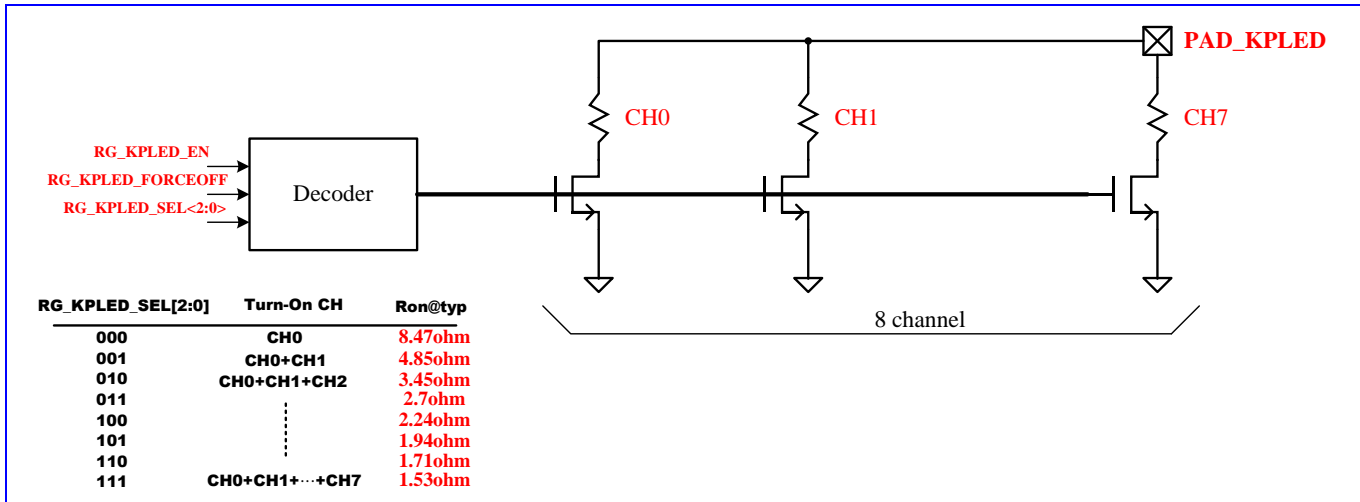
PAD_KPLED

CH0

CH1

CH7

RG_KPLED_EN

RG_KPLED_FORCEOFF

RG_KPLED_SEL<2:0>

Decoder

8 channel

| RG_KPLED_SEL[2:0] | Turn-On CH | Ron@typ |
|---|---|---|
| 000 | CH0 | 8.47ohm |
| 001 | CH0+CH1 | 4.85ohm |
| 010 | CH0+CH1+CH2 | 3.45ohm |
| 011 | | 2.7ohm |
| 100 | | 2.24ohm |
| 101 | | 1.94ohm |
| 110 | | 1.71ohm |
| 111 | CH0+CH1+⋯+CH7 | 1.53ohm |